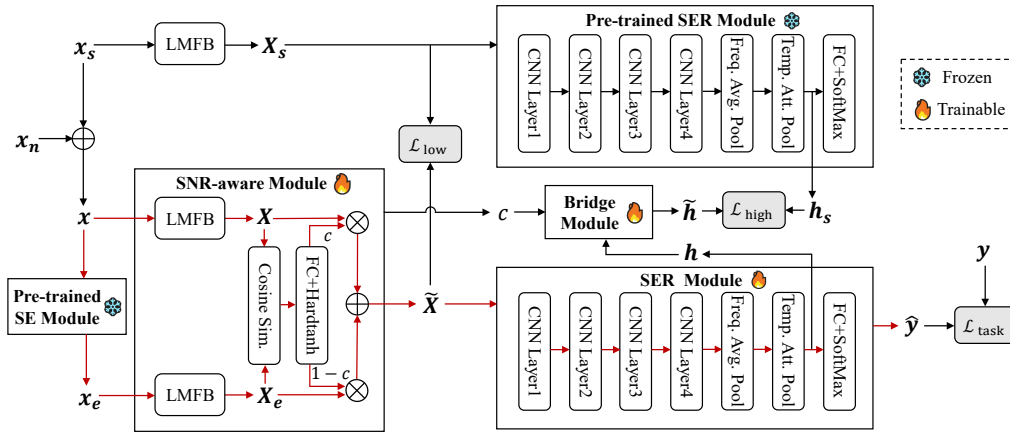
$x_s$

LMFB

$X_s$

Pre-trained SER Module

CNN Layer1

CNN Layer2

CNN Layer3

CNN Layer4

Freq. Avg. Pool

Temp. Att. Pool

FC+SoftMax

Frozen

Trainable

$x_n$

$\mathcal{L}_{\text{low}}$

SNR-aware Module

$x$

LMFB

$X$

$c$

Cosine Sim.

FC+Hardtanh

$c$

Bridge Module

$\tilde{h}$

$\mathcal{L}_{\text{high}}$

$h_s$

$h$

$y$

Pre-trained SE Module

$\tilde{X}$

SER Module

CNN Layer1

CNN Layer2

CNN Layer3

CNN Layer4

Freq. Avg. Pool

Temp. Att. Pool

FC+SoftMax

$\hat{y}$

$\mathcal{L}_{\text{task}}$

$1-c$

$x_e$

LMFB

$X_e$